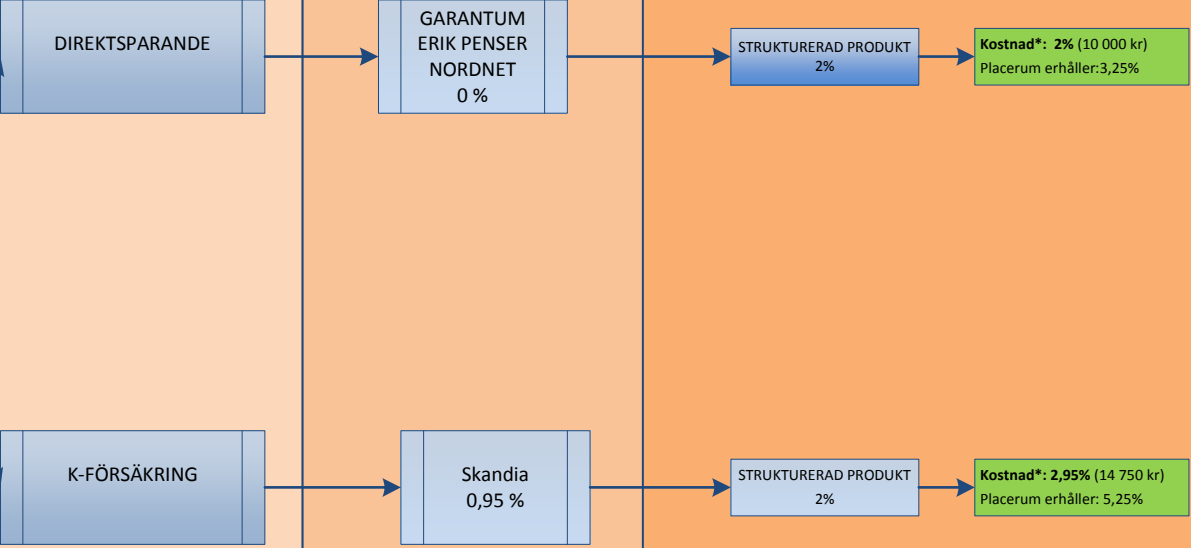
DIREKTSPARANDE

GARANTUM
ERIK PENSER
NORDNET
0 %

STRUKTURERAD PRODUKT
2%

**Kostnad*: 2%** (10 000 kr)
Placerum erhåller:3,25%

K-FÖRSÄKRING

Skandia
0,95 %

STRUKTURERAD PRODUKT
2%

**Kostnad*: 2,95%** (14 750 kr)
Placerum erhåller: 5,25%